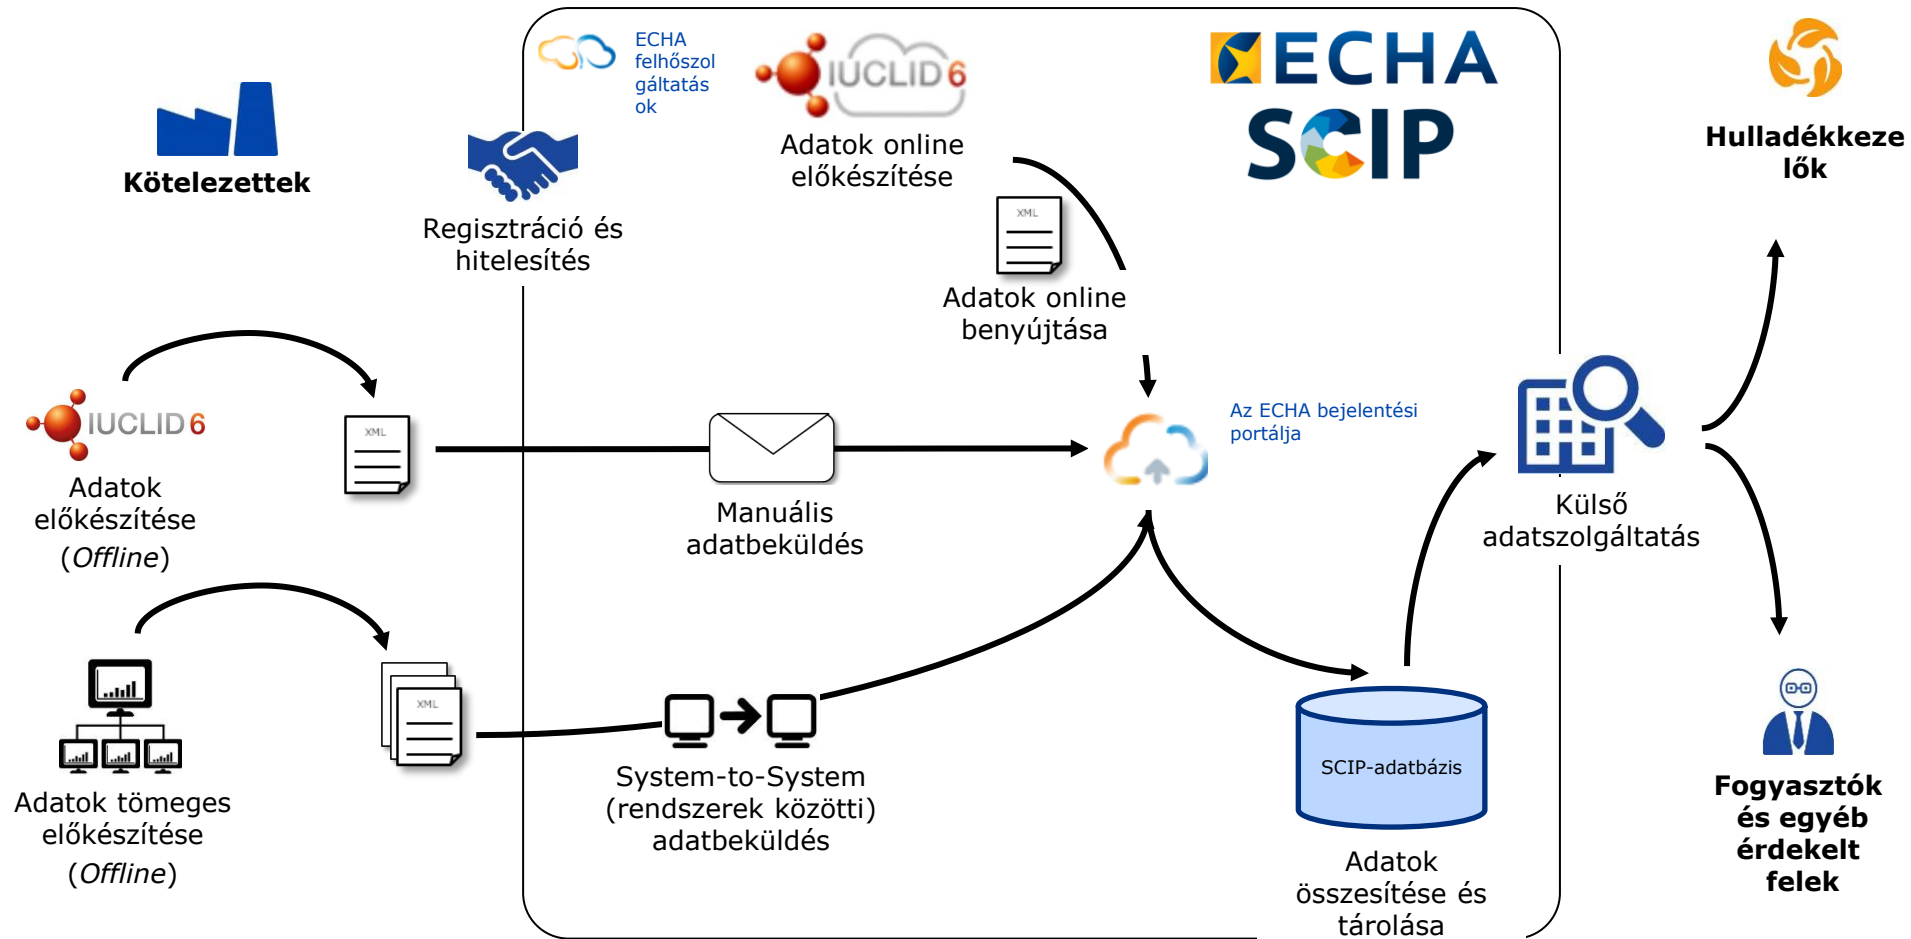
ECHA felhőszolgáltatások

IUCLID 6

Adatok online előkészítése

ECHA

SCIP

Kötelezettek

Regisztráció és hitelesítés

XML

Adatok online benyújtása

Hulladékkezelők

IUCLID 6

Adatok előkészítése (*Offline*)

XML

Manuális adatbeküldés

Az ECHA bejelentési portálja

Külső adatszolgáltatás

XML

System-to-System (rendszerek közötti) adatbeküldés

SCIP-adatbázis

Adatok összesítése és tárolása

Adatok tömeges előkészítése (*Offline*)

Fogyasztók és egyéb érdekelt felek